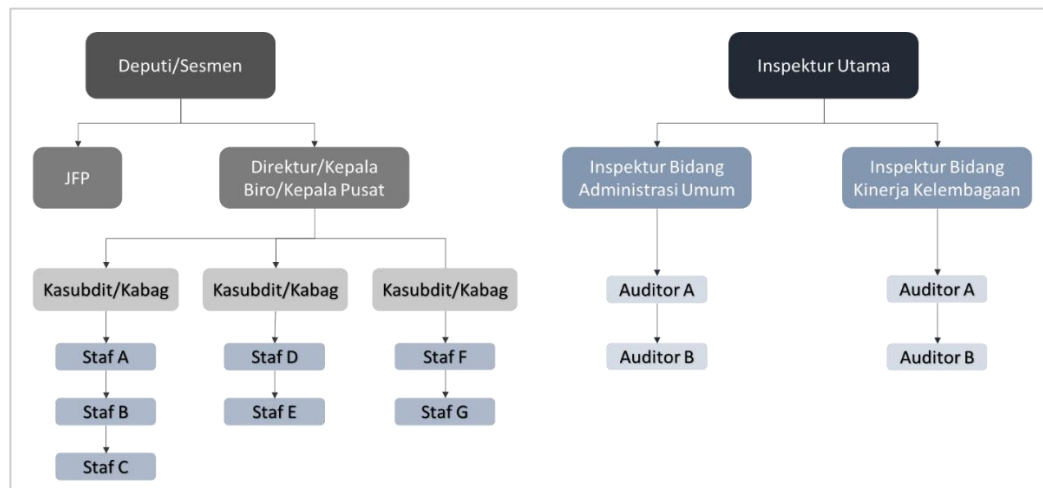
Deputi/Sesmen

JFP

Direktur/Kepala Biro/Kepala Pusat

Kasubdit/Kabag

Kasubdit/Kabag

Kasubdit/Kabag

Staf A

Staf B

Staf C

Staf D

Staf E

Staf F

Staf G

Inspektur Utama

Inspektur Bidang Administrasi Umum

Inspektur Bidang Kinerja Kelembagaan

Auditor A

Auditor B

Auditor A

Auditor B